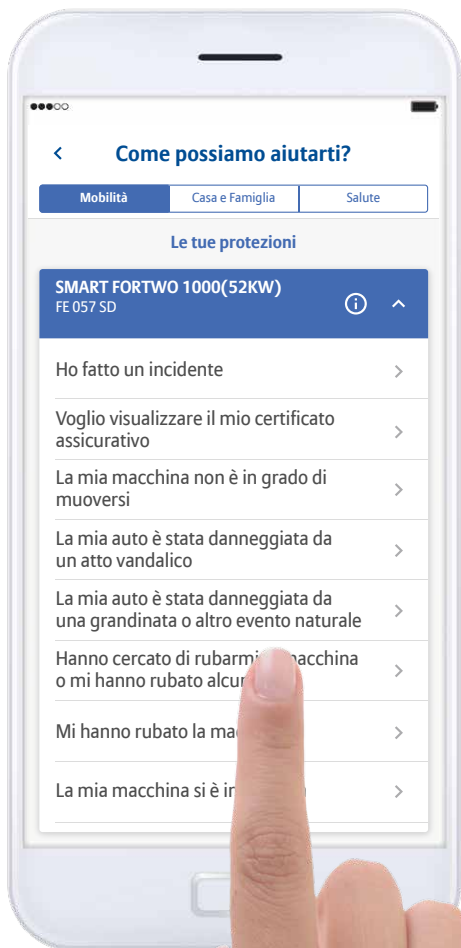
Come possiamo aiutarti?

Mobilità | Casa e Famiglia | Salute

Le tue protezioni

SMART FORTWO 1000(52KW)
FE 057 SD

Ho fatto un incidente

Voglio visualizzare il mio certificato assicurativo

La mia macchina non è in grado di muoversi

La mia auto è stata danneggiata da un atto vandalico

La mia auto è stata danneggiata da una grandinata o altro evento naturale

Hanno cercato di rubarmi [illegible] macchina o mi hanno rubato alcu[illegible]

Mi hanno rubato la ma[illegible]

La mia macchina si è in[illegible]